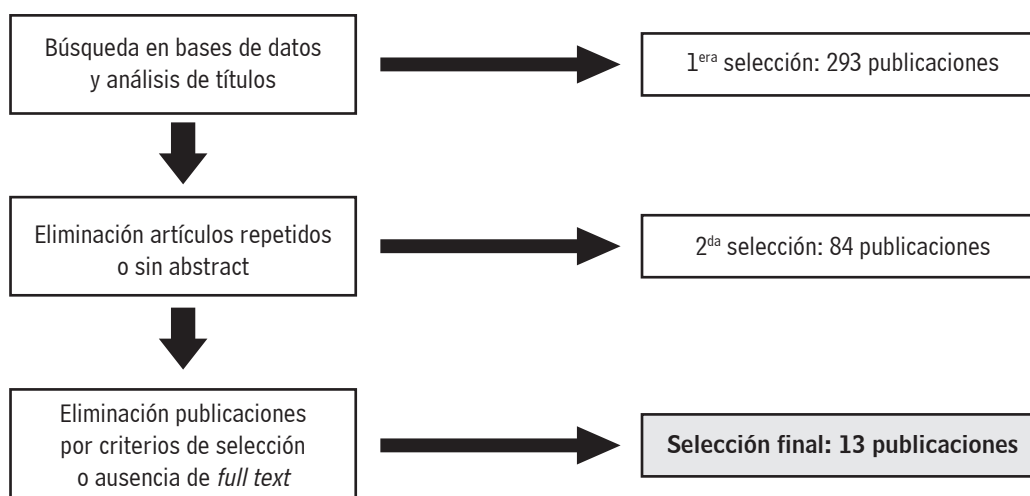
Búsqueda en bases de datos y análisis de títulos

1$^{era}$ selección: 293 publicaciones

Eliminación artículos repetidos o sin abstract

2$^{da}$ selección: 84 publicaciones

Eliminación publicaciones por criterios de selección o ausencia de full text

Selección final: 13 publicaciones